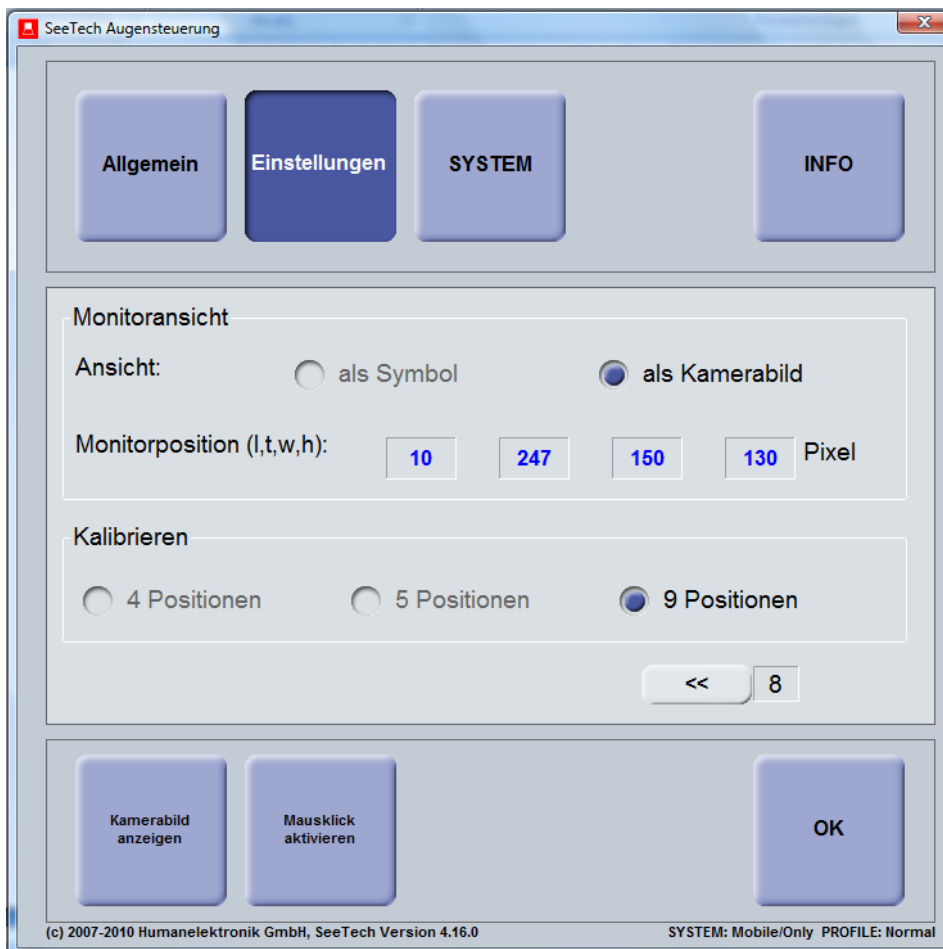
SeeTech Augensteuerung

Allgemein

Einstellungen

SYSTEM

INFO

Monitoransicht

Ansicht:

als Symbol

als Kamerabild

Monitorposition (l,t,w,h):

10

247

150

130

Pixel

Kalibrieren

4 Positionen

5 Positionen

9 Positionen

<<

8

Kamerabild anzeigen

Mausklick aktivieren

OK

(c) 2007-2010 Humanelektronik GmbH, SeeTech Version 4.16.0

SYSTEM: Mobile/Only PROFILE: Normal